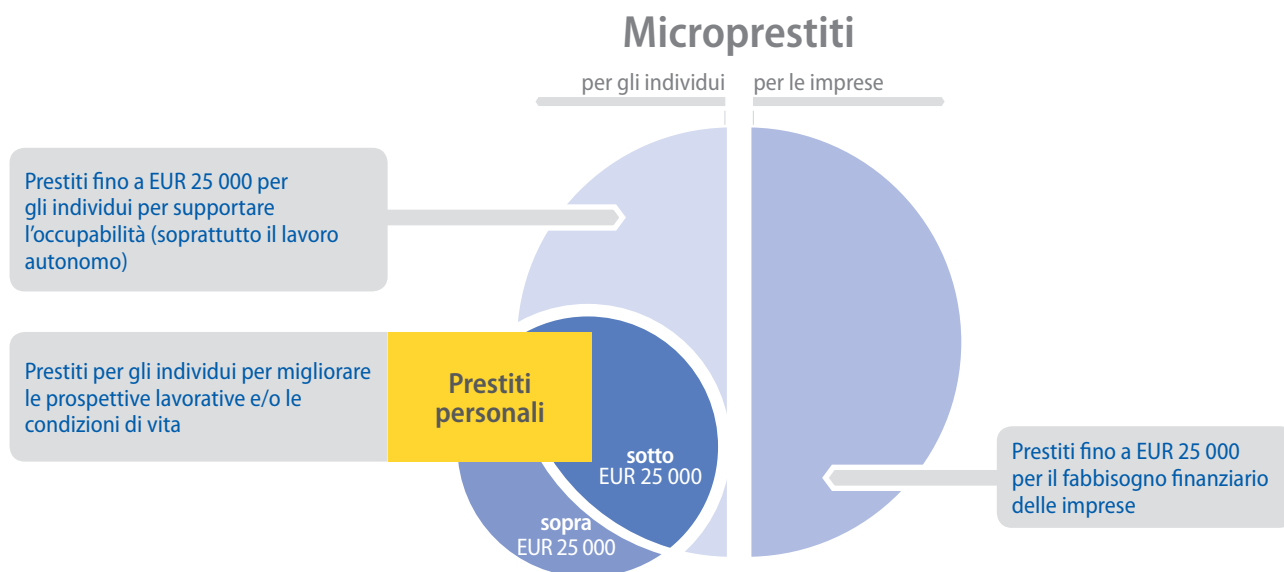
Microprestiti

per gli individui

per le imprese

Prestiti fino a EUR 25 000 per gli individui per supportare l'occupabilità (soprattutto il lavoro autonomo)

Prestiti per gli individui per migliorare le prospettive lavorative e/o le condizioni di vita

Prestiti personali

sotto EUR 25 000

sopra EUR 25 000

Prestiti fino a EUR 25 000 per il fabbisogno finanziario delle imprese